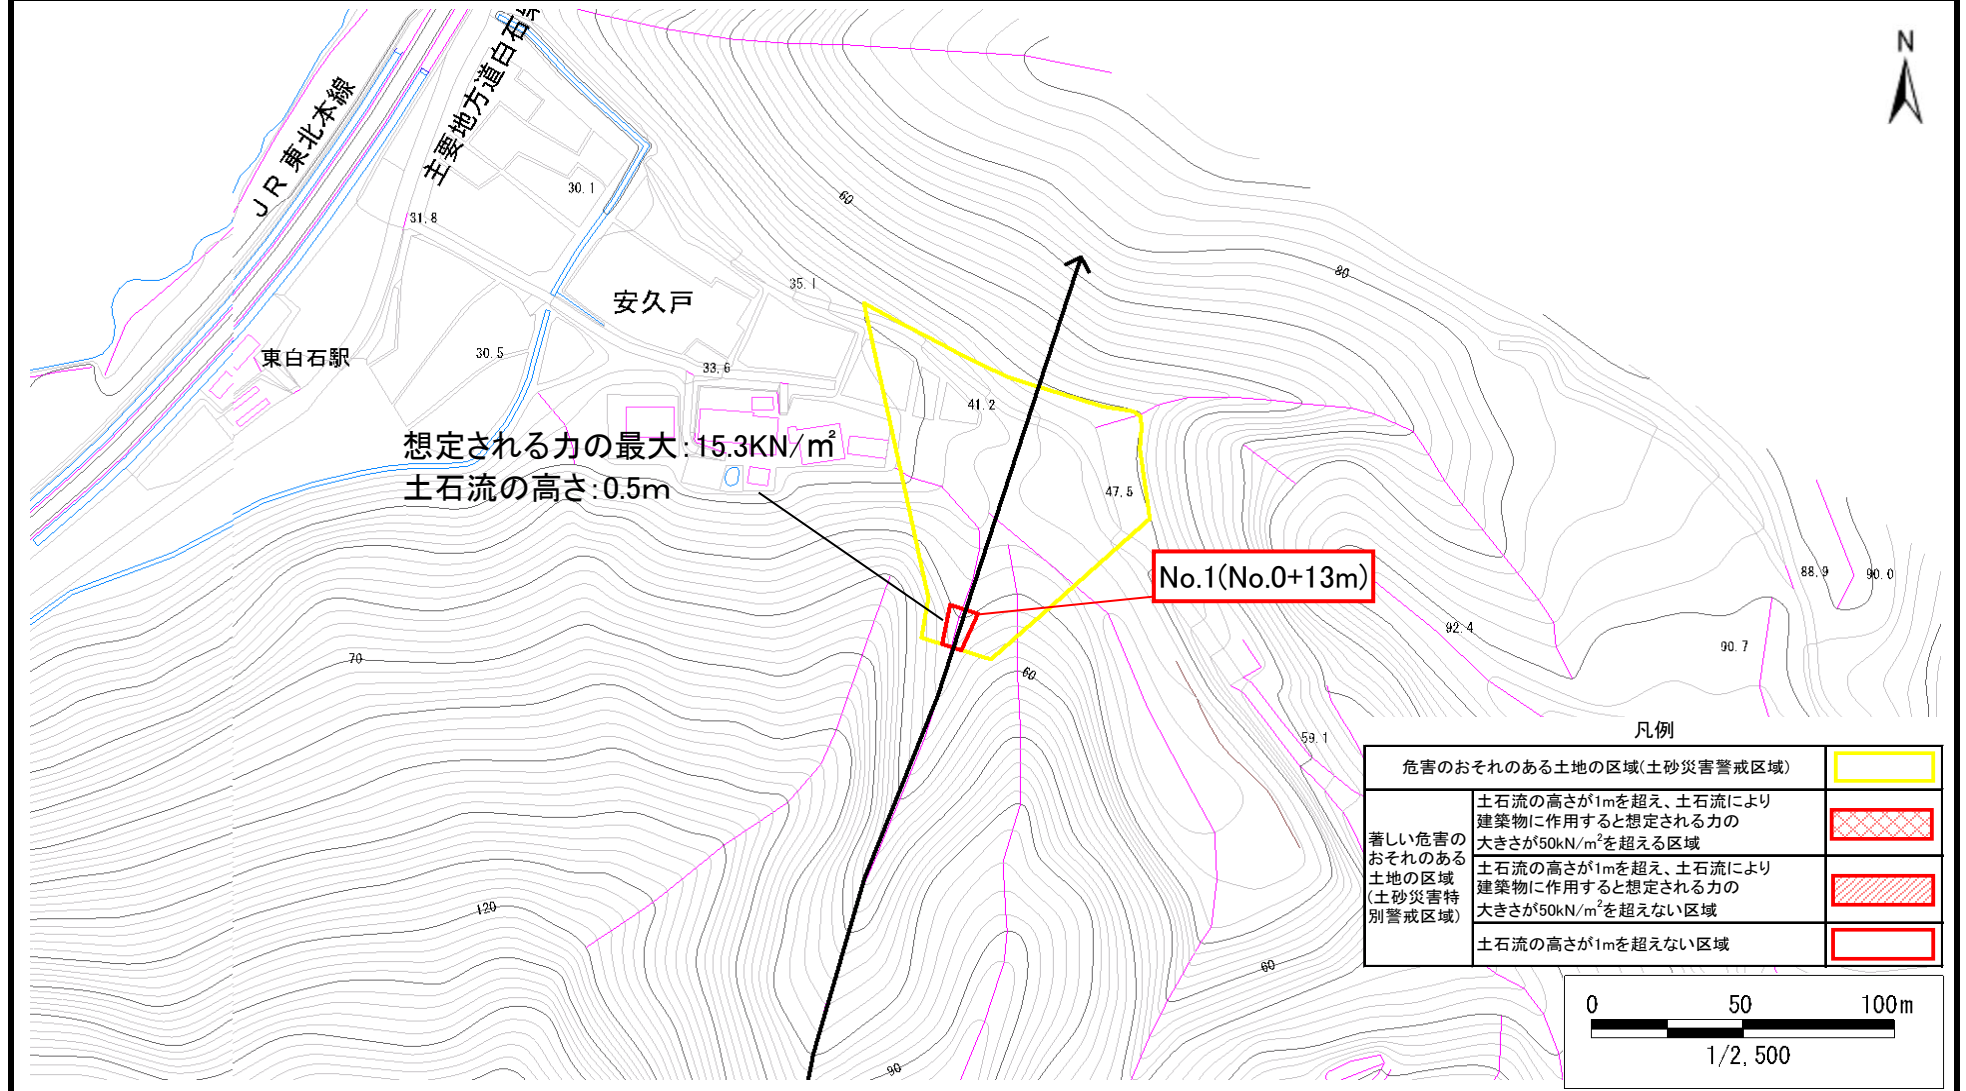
JR東北本線

主要地方道白石

N

30.1

31.8

60

80

35.1

安久戸

東白石駅

30.5

33.6

41.2

想定される力の最大:15.3KN/m²

土石流の高さ:0.5m

47.5

No.1(No.0+13m)

88.9

90.0

92.4

90.7

70

60

59.1

凡例

| 危害のおそれのある土地の区域(土砂災害警戒区域) | | |
|---|---|---|
| 著しい危害のおそれのある土地の区域(土砂災害特別警戒区域) | 土石流の高さが1mを超え、土石流により建築物に作用すると想定される力の大きさが50kN/m²を超える区域 | |
| | 土石流の高さが1mを超え、土石流により建築物に作用すると想定される力の大きさが50kN/m²を超えない区域 | |
| | 土石流の高さが1mを超えない区域 | |

120

60

90

0 50 100m

1/2,500